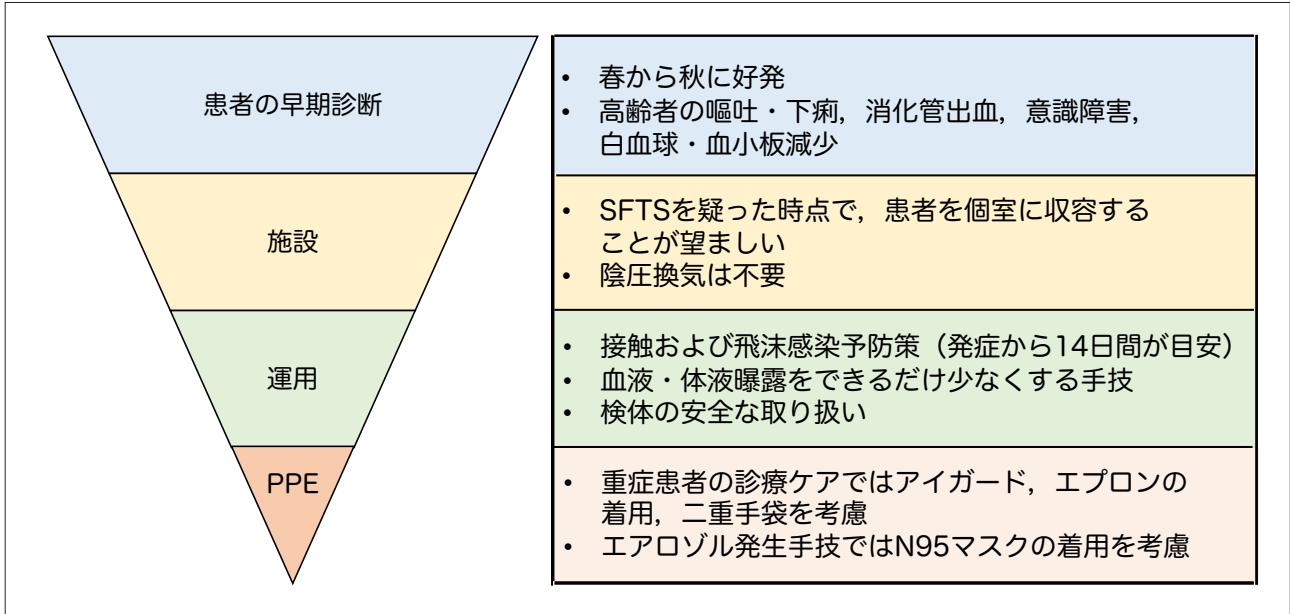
患者の早期診断

施設

運用

PPE

• 春から秋に好発
• 高齢者の嘔吐・下痢，消化管出血，意識障害，白血球・血小板減少

• SFTSを疑った時点で，患者を個室に収容することが望ましい
• 陰圧換気は不要

• 接触および飛沫感染予防策（発症から14日間が目安）
• 血液・体液曝露をできるだけ少なくする手技
• 検体の安全な取り扱い

• 重症患者の診療ケアではアイガード，エプロンの着用，二重手袋を考慮
• エアロゾル発生手技ではN95マスクの着用を考慮